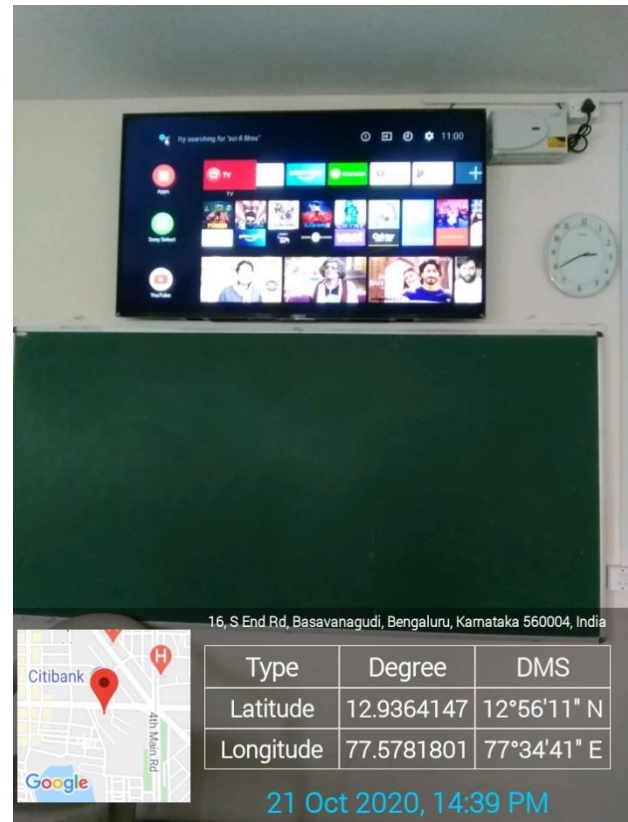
Try searching for "sci-fi films"

11:00

Apps

Sony Select

YouTube

TV

16, S End Rd, Basavanagudi, Bengaluru, Karnataka 560004, India

Citibank

H

4th Main Rd

Google

| Type | Degree | DMS |
|---|---|---|
| Latitude | 12.9364147 | 12°56'11" N |
| Longitude | 77.5781801 | 77°34'41" E |

21 Oct 2020, 14:39 PM